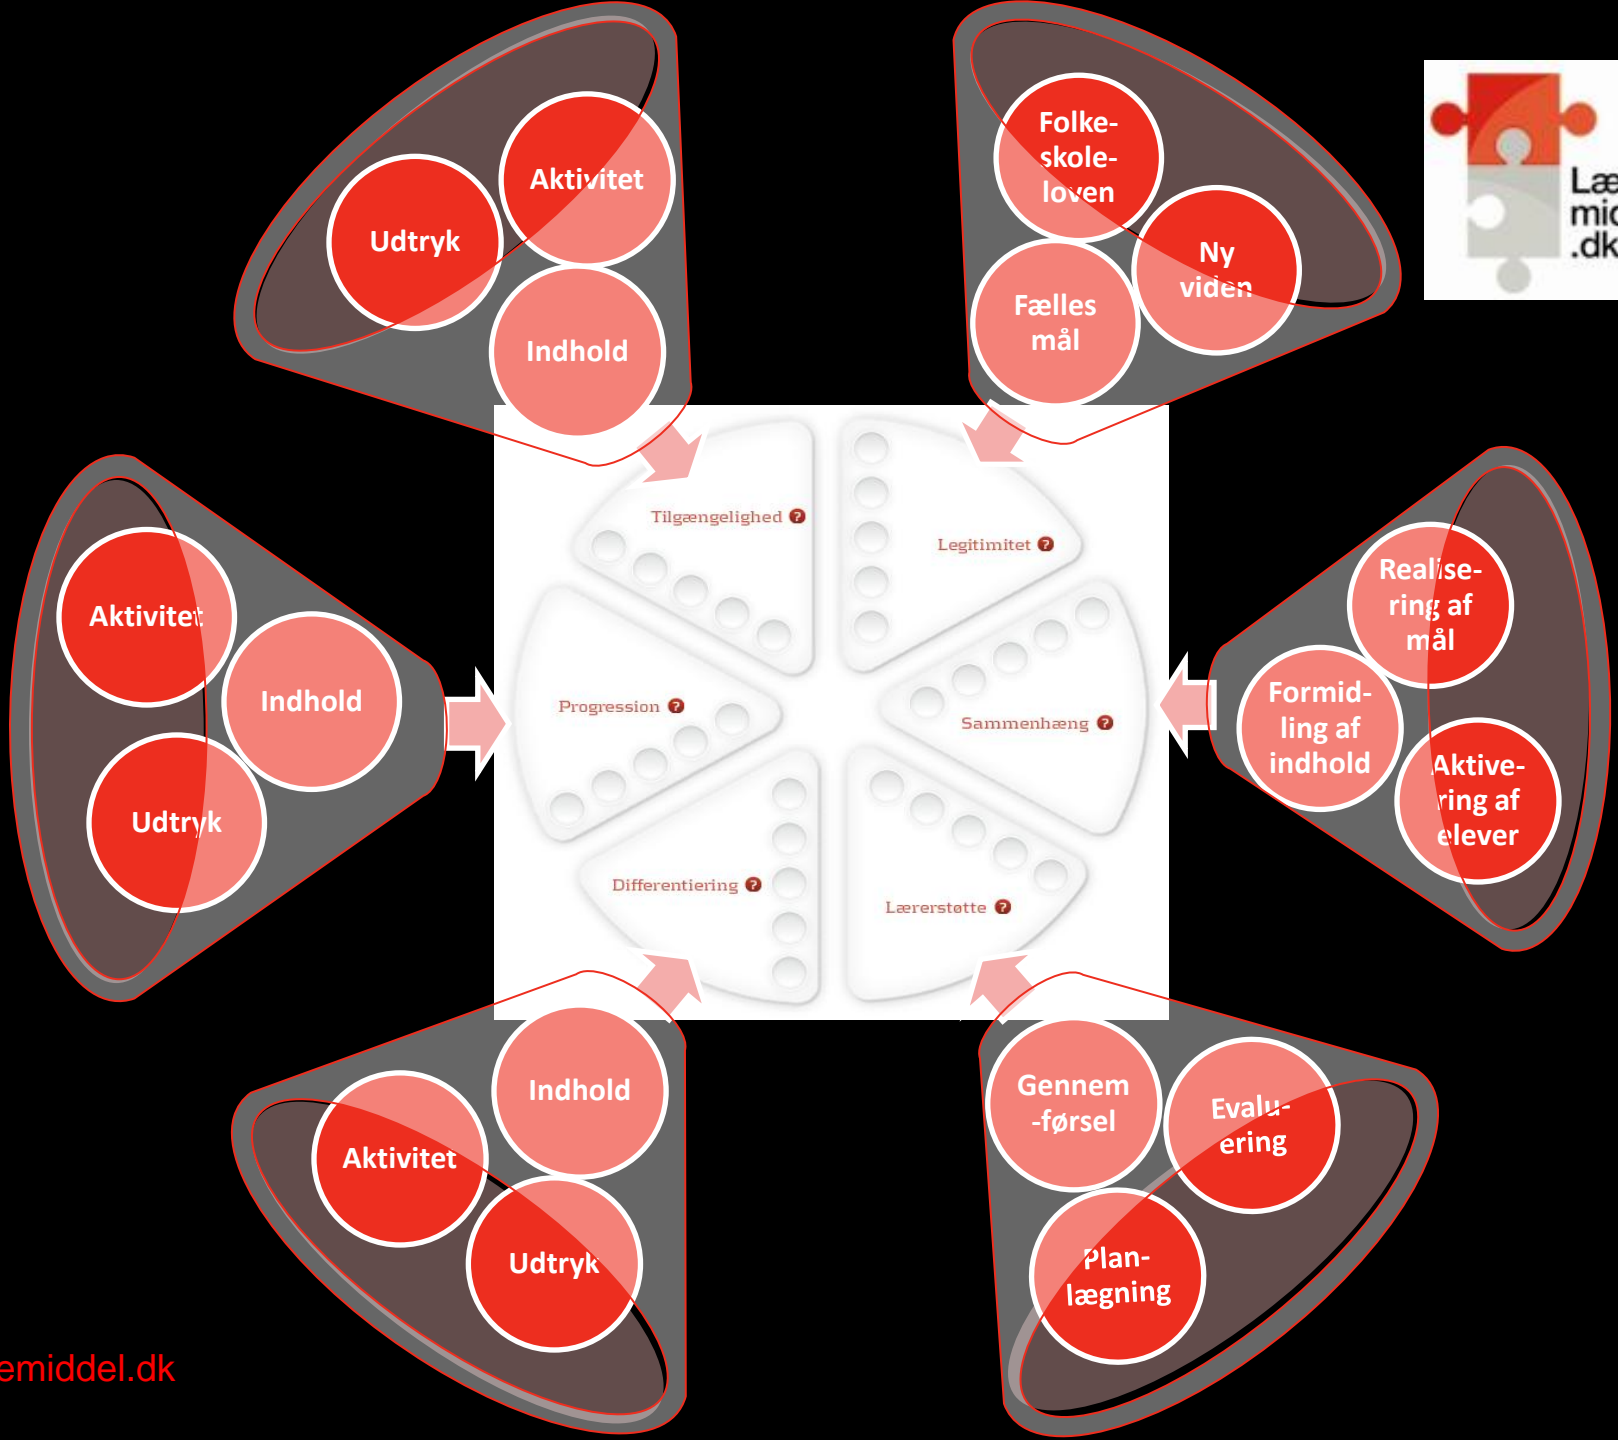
Aktivitet
Udtryk
Indhold

Folkeskoleloven
Ny viden
Fælles mål

Læ
mic
.dk

Tilgængelighed
Legitimitet
Progression
Sammenhæng
Differentiering
Lærerstøtte

Aktivitet
Indhold
Udtryk

Realisering af mål
Formidling af indhold
Aktivering af elever

Indhold
Aktivitet
Udtryk

Gennem-førsel
Evaluering
Planlægning

emiddel.dk